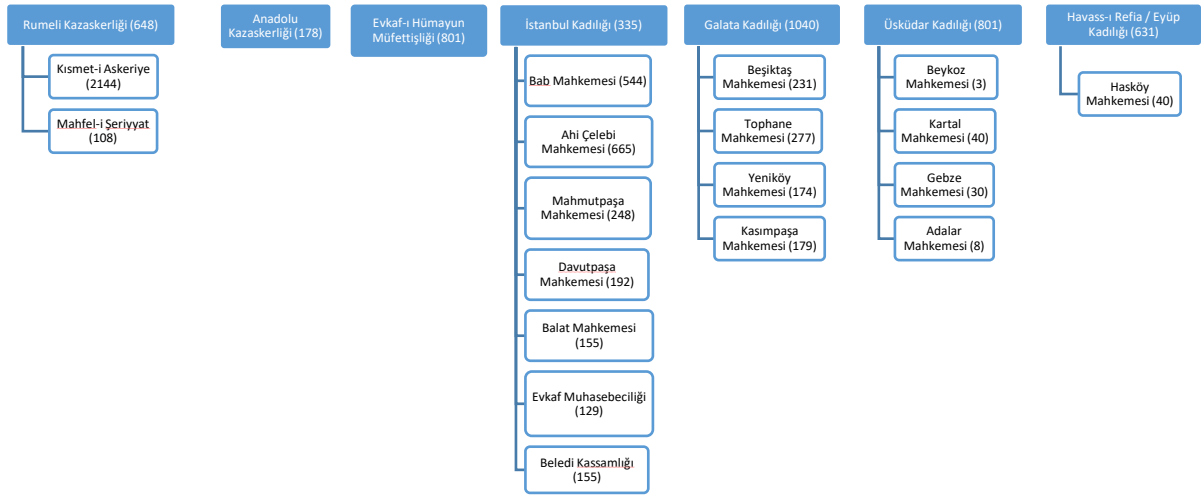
Rumeli Kazaskerliği (648)

Kısmet-i Askeriye (2144)

Mahfel-i Şeriyyat (108)

Anadolu Kazaskerliği (178)

Evkaf-ı Hümayun Müfettişliği (801)

İstanbul Kadılığı (335)

Bab Mahkemesi (544)

Ahi Çelebi Mahkemesi (665)

Mahmutpaşa Mahkemesi (248)

Davutpaşa Mahkemesi (192)

Balat Mahkemesi (155)

Evkaf Muhasebeciliği (129)

Beledi Kassamlığı (155)

Galata Kadılığı (1040)

Beşiktaş Mahkemesi (231)

Tophane Mahkemesi (277)

Yeniköy Mahkemesi (174)

Kasımpaşa Mahkemesi (179)

Üsküdar Kadılığı (801)

Beykoz Mahkemesi (3)

Kartal Mahkemesi (40)

Gebze Mahkemesi (30)

Adalar Mahkemesi (8)

Havass-ı Refia / Eyüp Kadılığı (631)

Hasköy Mahkemesi (40)